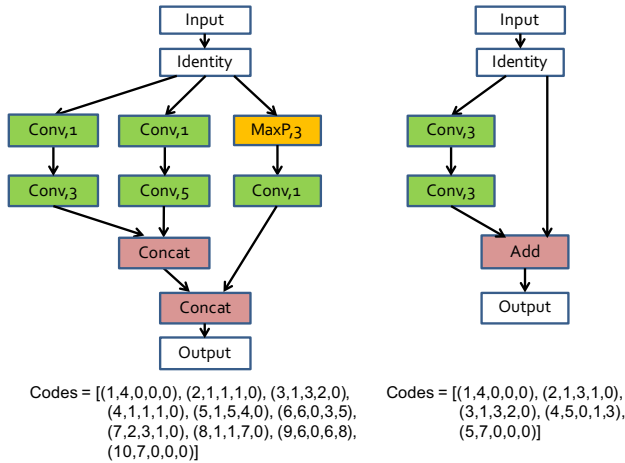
Input

Identity

Conv,1

Conv,1

MaxP,3

Conv,3

Conv,5

Conv,1

Concat

Concat

Output

Codes = [(1,4,0,0,0), (2,1,1,1,0), (3,1,3,2,0), (4,1,1,1,0), (5,1,5,4,0), (6,6,0,3,5), (7,2,3,1,0), (8,1,1,7,0), (9,6,0,6,8), (10,7,0,0,0)]

Input

Identity

Conv,3

Conv,3

Add

Output

Codes = [(1,4,0,0,0), (2,1,3,1,0), (3,1,3,2,0), (4,5,0,1,3), (5,7,0,0,0)]